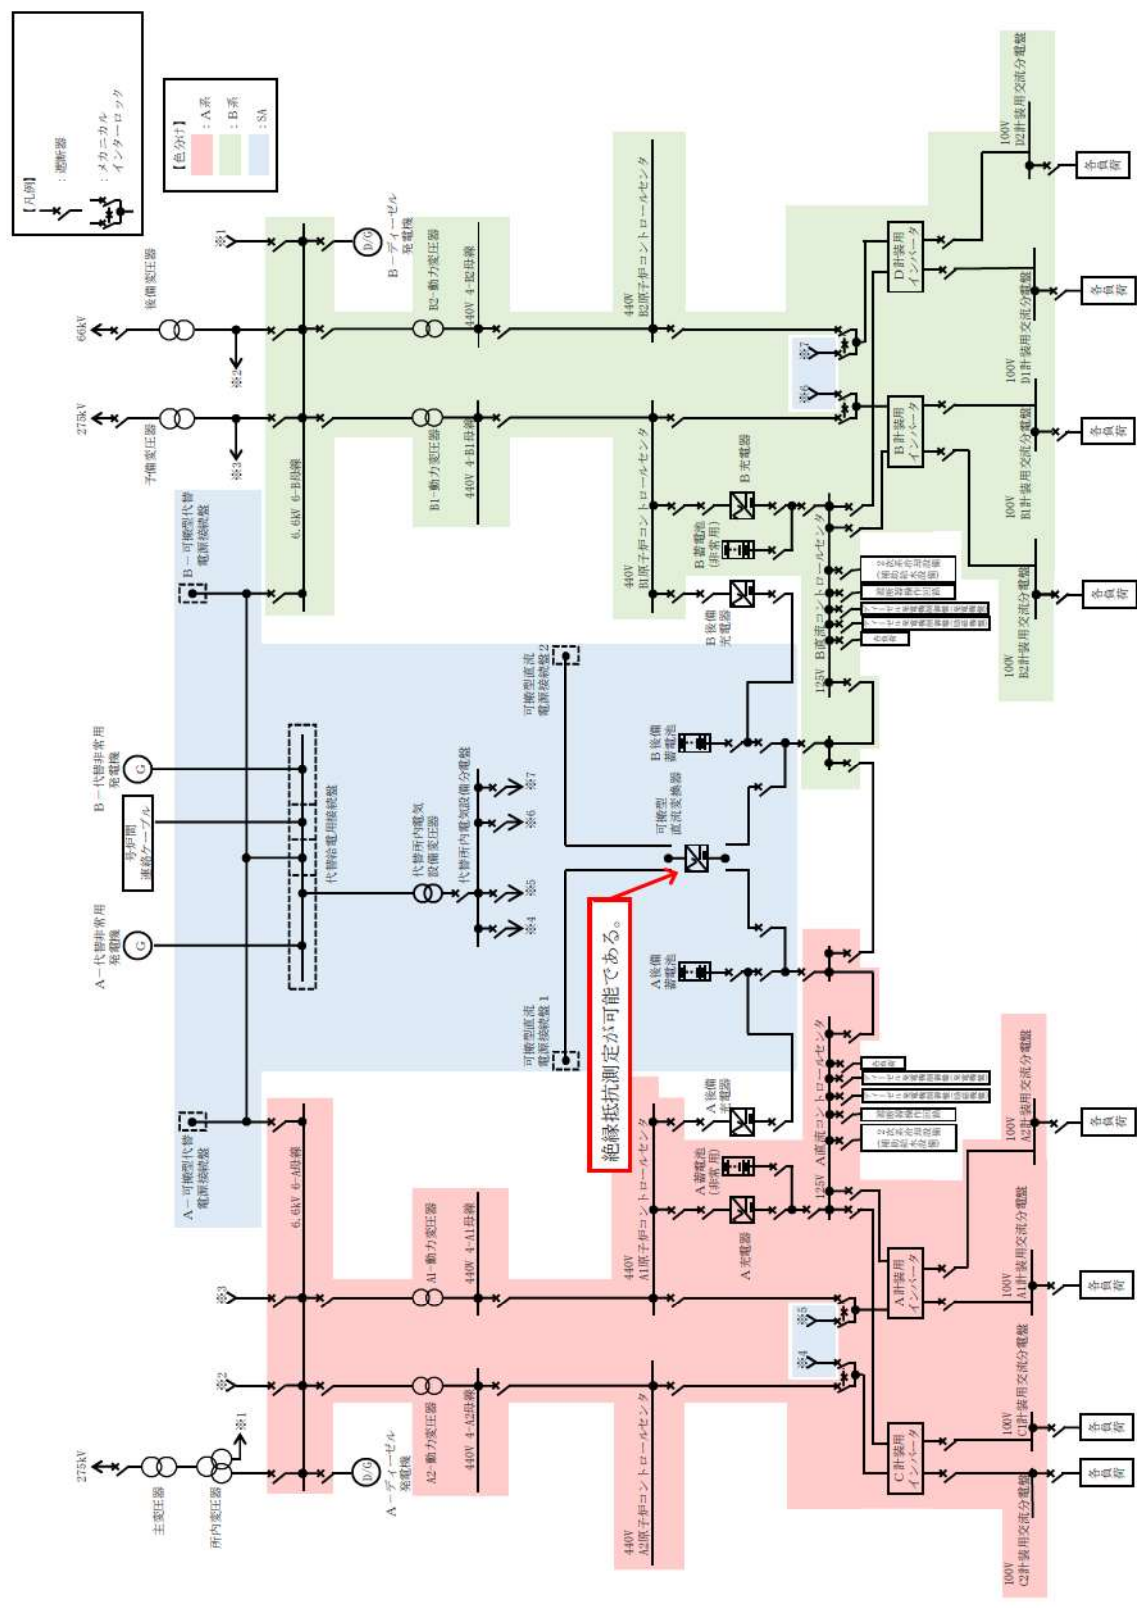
【凡例】
：遮断器
：メカニカルインターロック

【色分け】
：A系
：B系
：SA

66kV
275kV
予備変圧器
※2
※3
※1
B－ディーゼル発電機
D/G
6.6kV 6-B母線
B2-動力変圧器
440V 4-B2母線
B1-動力変圧器
440V 4-B1母線
440V B2原子炉コントロールセンタ
440V B1原子炉コントロールセンタ
B充電器
B蓄電池(非常用)
B後備充電器
125V B直流コントロールセンタ
B後備蓄電池
※7
※6
D計装用インバータ
B計装用インバータ
100V B2計装用交流分電盤
100V D1計装用交流分電盤
100V B1計装用交流分電盤
100V B2計装用交流分電盤
各負荷
B－可搬型代替電源接続盤
B－代替非常用発電機
G
号炉間連絡ケーブル
A－代替非常用発電機
代替給電用接続盤
代替所内電気設備変圧器
代替所内電気設備分電盤
※4
※5
※6
※7
可搬型直流電源接続盤2
可搬型直流電源接続盤1
可搬型直流変換器
絶縁抵抗測定が可能である。
A後備蓄電池
A－可搬型代替電源接続盤
6.6kV 6-A母線
A1-動力変圧器
440V 4-A1母線
A2-動力変圧器
440V 4-A2母線
440V A1原子炉コントロールセンタ
440V A2原子炉コントロールセンタ
A後備充電器
A蓄電池(非常用)
A充電器
125V A直流コントロールセンタ
※5
※4
A計装用インバータ
C計装用インバータ
100V A2計装用交流分電盤
100V A1計装用交流分電盤
100V C1計装用交流分電盤
100V C2計装用交流分電盤
各負荷
275kV
主変圧器
所内変圧器
A－ディーゼル発電機
D/G
※1
※2
※3